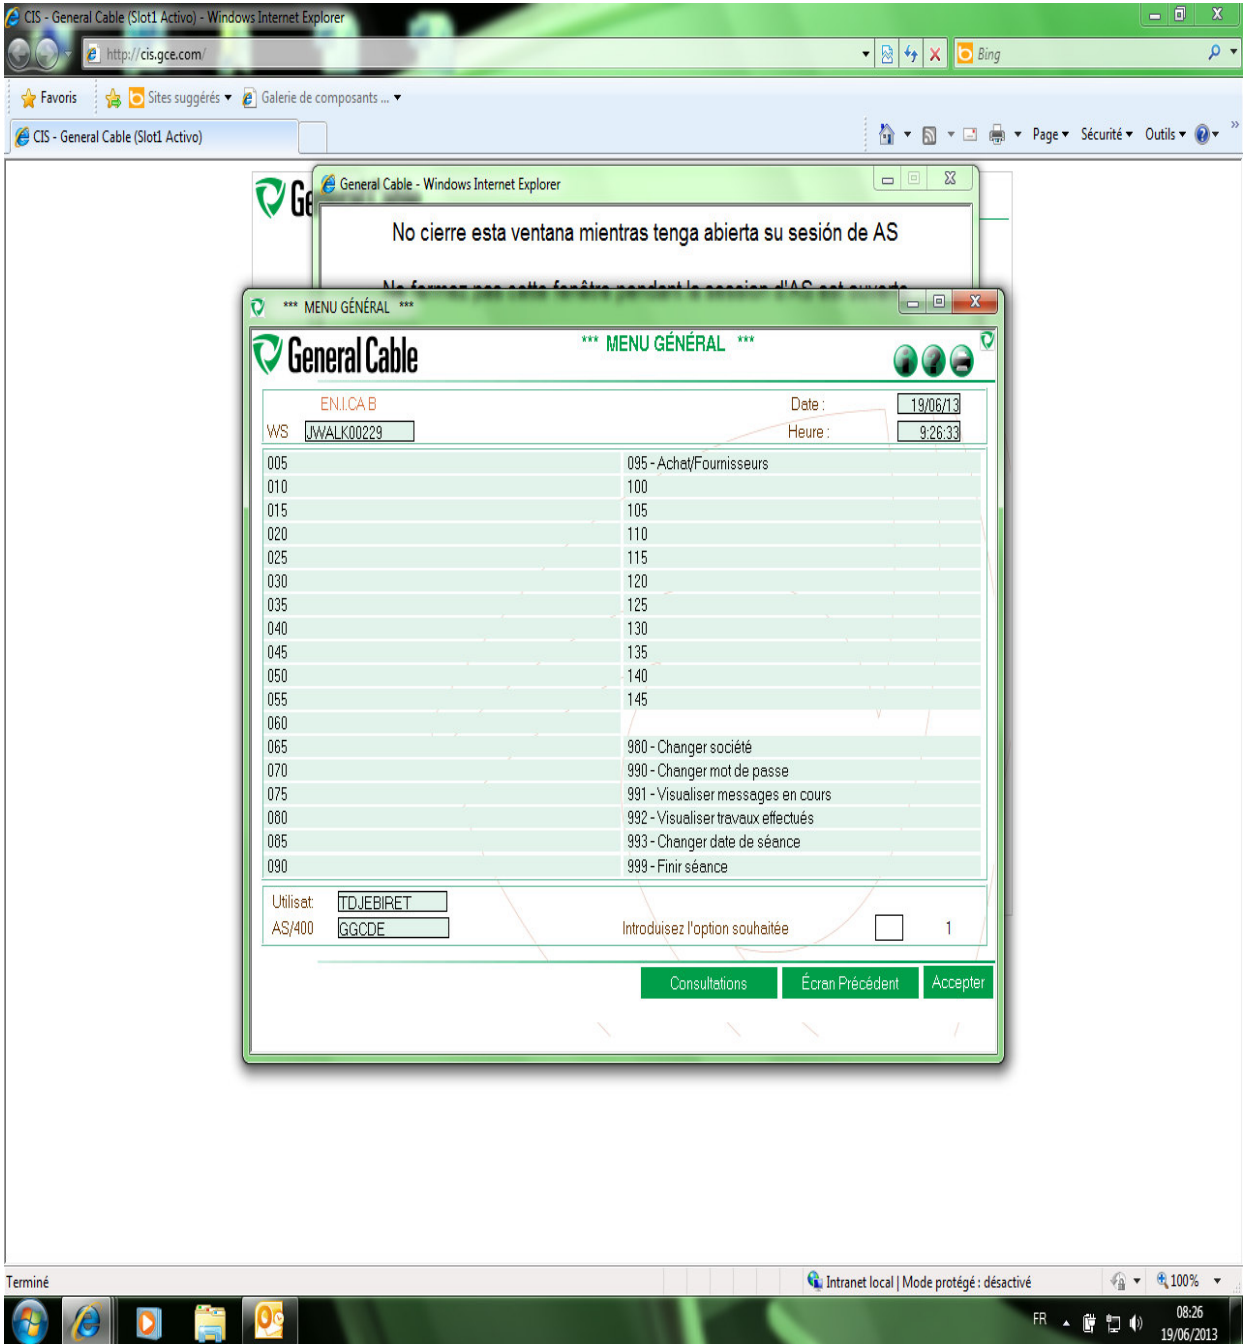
CIS - General Cable (Slot1 Activo) - Windows Internet Explorer

http://cis.gce.com/

Bing

Favoris

Sites suggérés

Galerie de composants ...

CIS - General Cable (Slot1 Activo)

Page

Sécurité

Outils

Ge

General Cable - Windows Internet Explorer

No cierre esta ventana mientras tenga abierta su sesión de AS

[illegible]

*** MENU GÉNÉRAL ***

General Cable

*** MENU GÉNÉRAL ***

EN.I.CA B

Date : 19/06/13

WS JWALK00229

Heure : 9:26:33

| | |
|---|---|
| 005 | 095 - Achat/Fournisseurs |
| 010 | 100 |
| 015 | 105 |
| 020 | 110 |
| 025 | 115 |
| 030 | 120 |
| 035 | 125 |
| 040 | 130 |
| 045 | 135 |
| 050 | 140 |
| 055 | 145 |
| 060 | |
| 065 | 980 - Changer société |
| 070 | 990 - Changer mot de passe |
| 075 | 991 - Visualiser messages en cours |
| 080 | 992 - Visualiser travaux effectués |
| 085 | 993 - Changer date de séance |
| 090 | 999 - Finir séance |

Utilisat. TDJEBIRET

AS/400 GGCDE

Introduisez l'option souhaitée 1

Consultations

Écran Précédent

Accepter

Terminé

Intranet local | Mode protégé : désactivé

100%

FR

08:26
19/06/2013